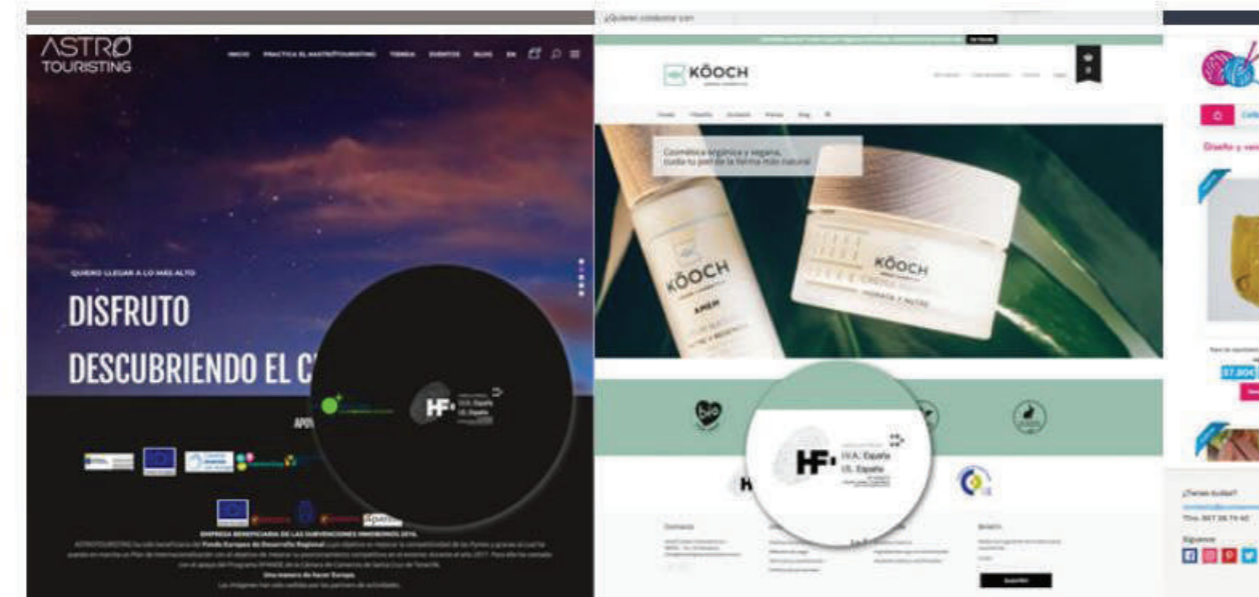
ASTRO TOURISTING

INICIO PRACTICA EL ASTROTOURISTING TIENDA EVENTOS BLOG EN

QUIERO LLEGAR A LO MÁS ALTO

DISFRUTO

DESCUBRIENDO EL C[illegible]

APO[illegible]

HF

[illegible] España

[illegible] España

EMPRESA BENEFICIARIA DE LAS SUBVENCIONES INNOBONOS 2016.

Una manera de hacer Europa.

¿Quieres colaborar con

KÖOCH

Cosmética orgánica y vegana, cuida tu piel de la forma más natural

KÖOCH

AMÉN

KÖOCH

HIDRATA Y NUTRE

HF

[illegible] España

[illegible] España

Suscribir

Diseño y ven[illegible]

¿Tienes dudas?

Síguenos